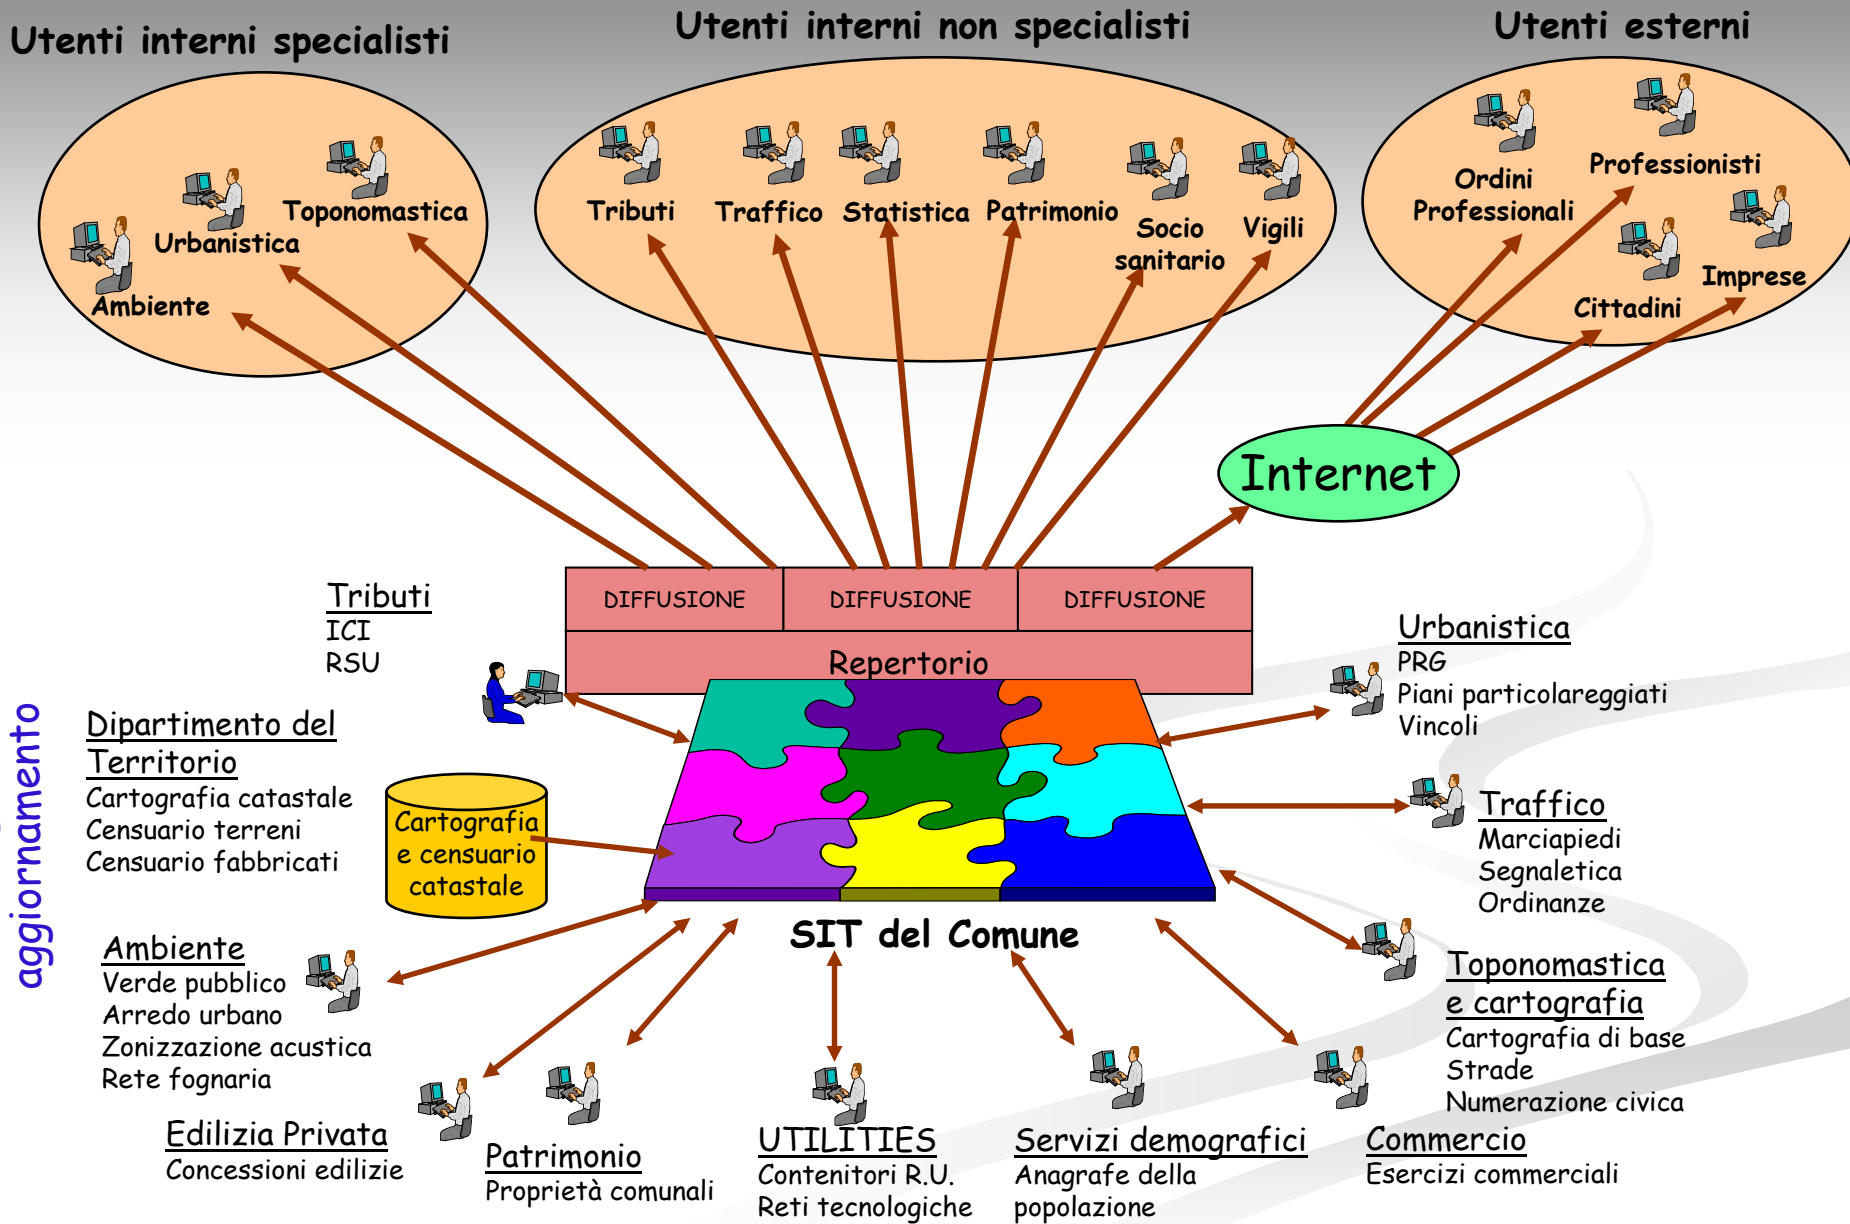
Utenti interni specialisti

Utenti interni non specialisti

Utenti esterni

Toponomastica
Urbanistica
Ambiente

Tributi
Traffico
Statistica
Patrimonio
Socio sanitario
Vigili

Ordini Professionali
Professionisti
Imprese
Cittadini

Internet

DIFFUSIONE
DIFFUSIONE
DIFFUSIONE

Repertorio

Tributi
ICI
RSU

Dipartimento del Territorio
Cartografia catastale
Censuario terreni
Censuario fabbricati

Cartografia e censuario catastale

aggiornamento

Urbanistica
PRG
Piani particolareggiati
Vincoli

Traffico
Marciapiedi
Segnaletica
Ordinanze

SIT del Comune

Ambiente
Verde pubblico
Arredo urbano
Zonizzazione acustica
Rete fognaria

Toponomastica e cartografia
Cartografia di base
Strade
Numerazione civica

Edilizia Privata
Concessioni edilizie

Patrimonio
Proprietà comunali

UTILITIES
Contenitori R.U.
Reti tecnologiche

Servizi demografici
Anagrafe della popolazione

Commercio
Esercizi commerciali